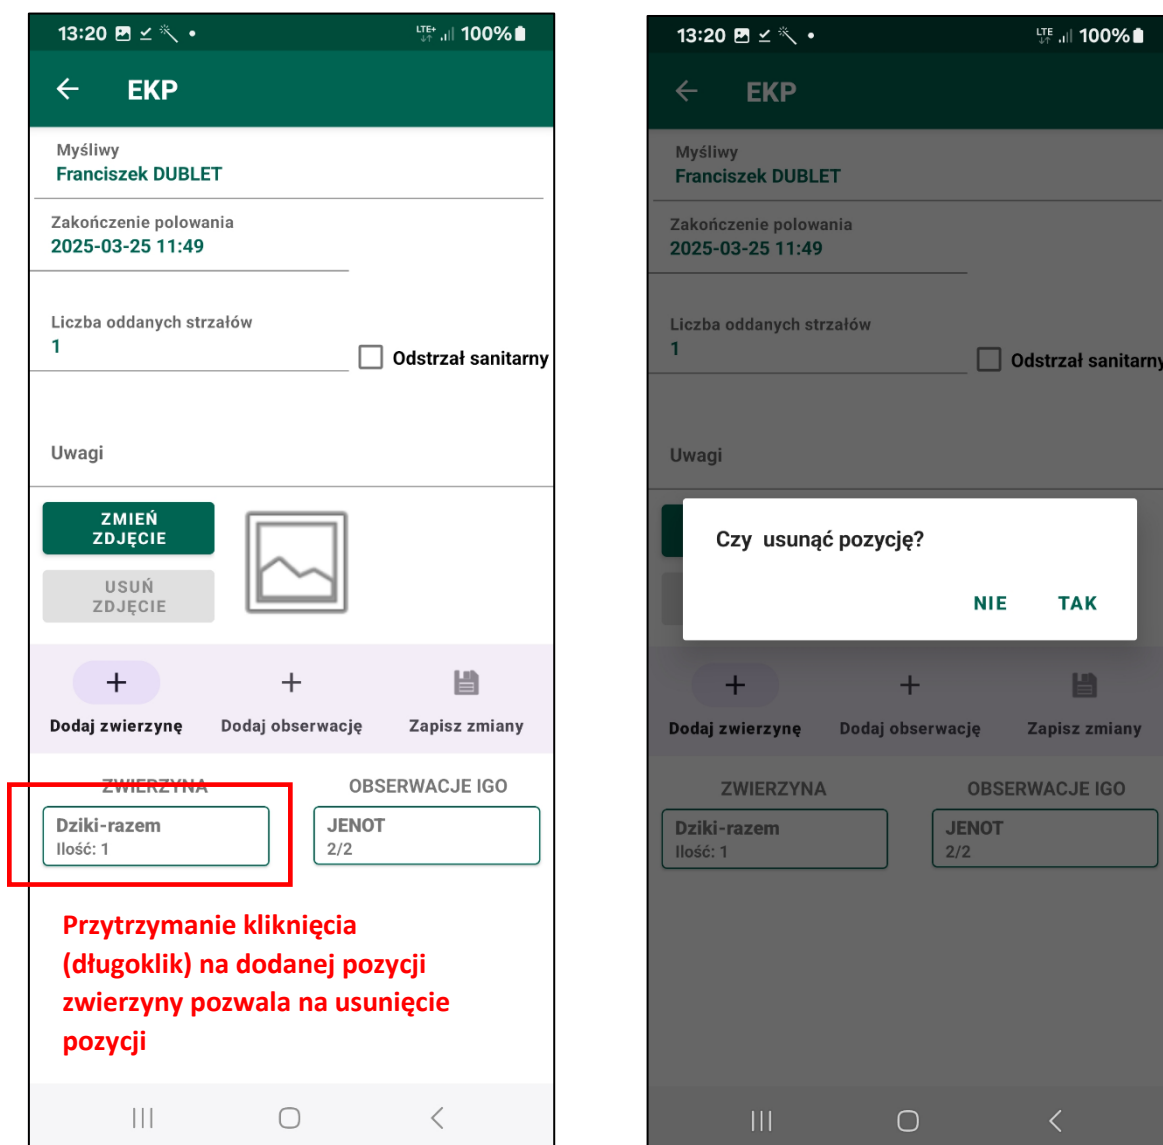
13:20 LTE+ 100%

EKP

Myśliwy
Franciszek DUBLET

Zakończenie polowania
2025-03-25 11:49

Liczba oddanych strzałów
1

Odstrzał sanitarny

Uwagi

ZMIEŃ ZDJĘCIE

USUŃ ZDJĘCIE

Dodaj zwierzynę

Dodaj obserwację

Zapisz zmiany

ZWIERZYNA

OBSERWACJE IGO

Dziki-razem
Ilość: 1

JENOT
2/2

Przytrzymanie kliknięcia (długoklik) na dodanej pozycji zwierzyny pozwala na usunięcie pozycji

13:20 LTE 100%

EKP

Myśliwy
Franciszek DUBLET

Zakończenie polowania
2025-03-25 11:49

Liczba oddanych strzałów
1

Odstrzał sanitarny

Uwagi

Czy usunąć pozycję?

NIE

TAK

Dodaj zwierzynę

Dodaj obserwację

Zapisz zmiany

ZWIERZYNA

OBSERWACJE IGO

Dziki-razem
Ilość: 1

JENOT
2/2